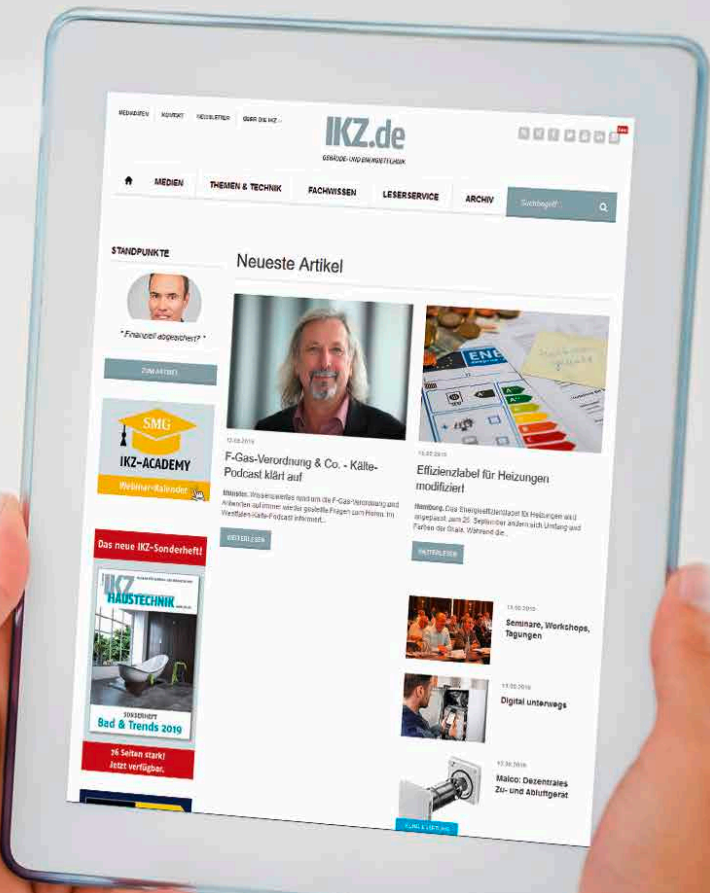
REDAKTION KONTAKT NEWSLETTER ÜBER DIE IKZ

IKZ.de

GEBÄUDE- UND ENERGIETECHNIK

MEDIEN THEMEN & TECHNIK FACHWISSEN LESERSERVICE ARCHIV

Suchbegriff

STANDPUNKTE

" Finanziell abgesichert? "

ZUM ARTIKEL

SMG

IKZ-ACADEMY

Webinar-Kalender

Das neue IKZ-Sonderheft!

IKZ HAUSTECHNIK

SONDERHEFT Bad & Trends 2019

76 Seiten stark! Jetzt verfügbar.

Neueste Artikel

12.03.2019

F-Gas-Verordnung & Co. - Kälte-Podcast klärt auf

Münster. Wissenswertes rund um die F-Gas-Verordnung und Antworten auf immer wieder gestellte Fragen zum Thema. Im Westfalen-Kälte-Podcast informiert...

WEITERLESEN

12.03.2019

Effizienzlabel für Heizungen modifiziert

Hamburg. Das Energieeffizienzlabel für Heizungen wird angepasst. Zum 26. September ändern sich Umfang und Farben der Skala. Während die...

WEITERLESEN

13.03.2019

Seminare, Workshops, Tagungen

13.03.2019

Digital unterwegs

12.03.2019

Maico: Dezentrales Zu- und Abluftgerät

ZUM LESEN